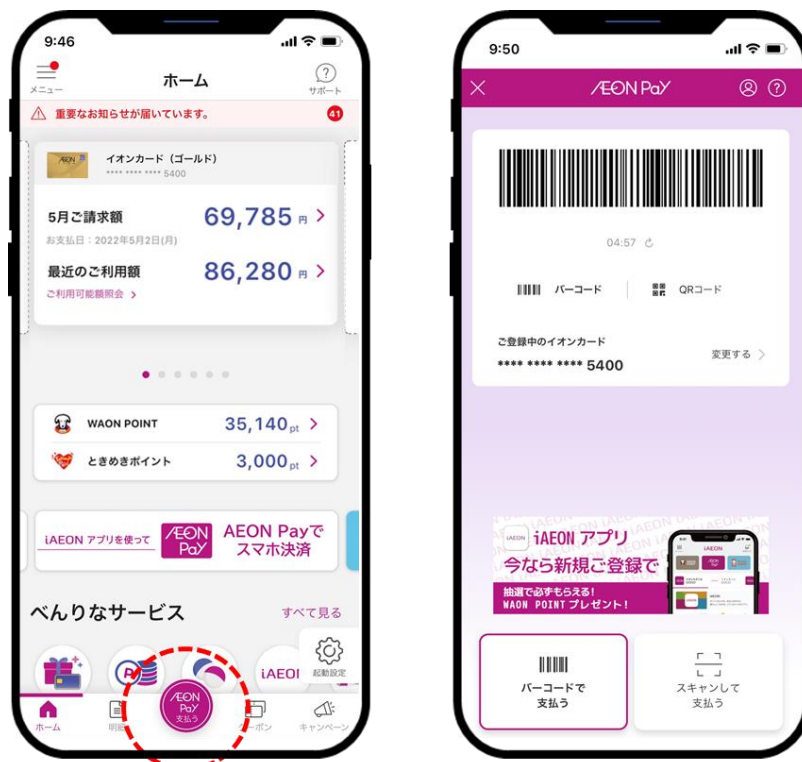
9:46

メニュー

ホーム

サポート

重要なお知らせが届いています。 41

AEON

イオンカード（ゴールド）
**** **** **** 5400

5月ご請求額 69,785円 >
お支払日：2022年5月2日(月)

最近のご利用額 86,280円 >
ご利用可能額照会 >

WAON POINT 35,140pt >

ときめきポイント 3,000pt >

iAEON アプリを使って AEON Pay AEON Payで スマホ決済

べんりなサービス すべて見る

起動設定

iAEON

ホーム 明細 AEON Pay 支払う クーポン キャンペーン

9:50

AEON Pay

04:57

バーコード QRコード

ご登録中のイオンカード
**** **** **** 5400
変更する >

iAEON iAEON アプリ
今なら新規ご登録で
抽選で必ずもらえる！
WAON POINT プレゼント！

バーコードで 支払う

スキャンして 支払う